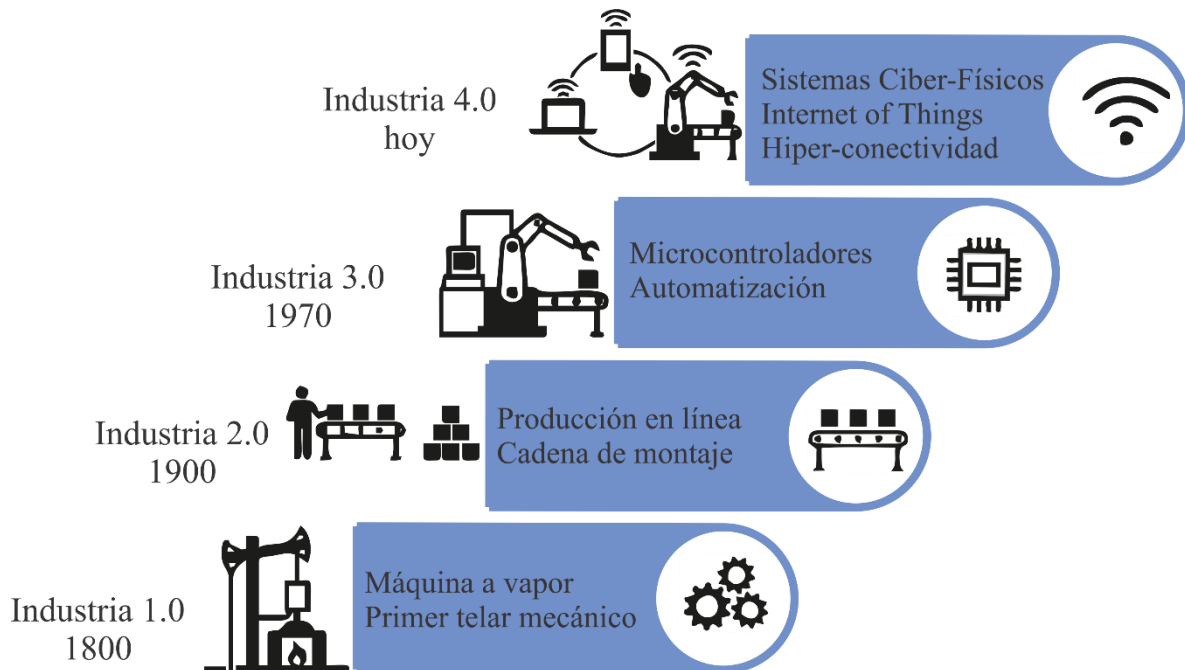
Industria 4.0
hoy

Sistemas Ciber-Físicos
Internet of Things
Hiper-conectividad

Industria 3.0
1970

Microcontroladores
Automatización

Industria 2.0
1900

Producción en línea
Cadena de montaje

Industria 1.0
1800

Máquina a vapor
Primer telar mecánico